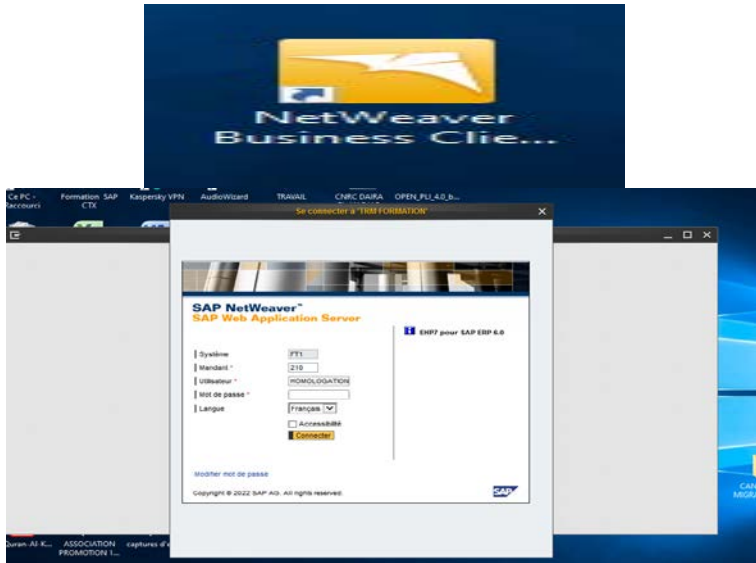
NetWeaver Business Clie...

Ce PC - Raccourci
Formation SAP CTX
Kaspersky VPN
AudioWizard
TRAVAIL
CNRC DAIRA
OPEN_PLI_4.0_b...

Se connecter à "TRM FORMATION"

SAP NetWeaver™
SAP Web Application Server

EHP7 pour SAP ERP 6.0

Système FT1
Mandant * 210
Utilisateur * HOMOLOGATION
Mot de passe *
Langue Français
Accessibilité
Connecter

Modifier mot de passe

Copyright © 2022 SAP AG. All rights reserved.

SAP

Quran-Al-K...
ASSOCIATION PROMOTION I...
captures d'é
CAN MIGRA